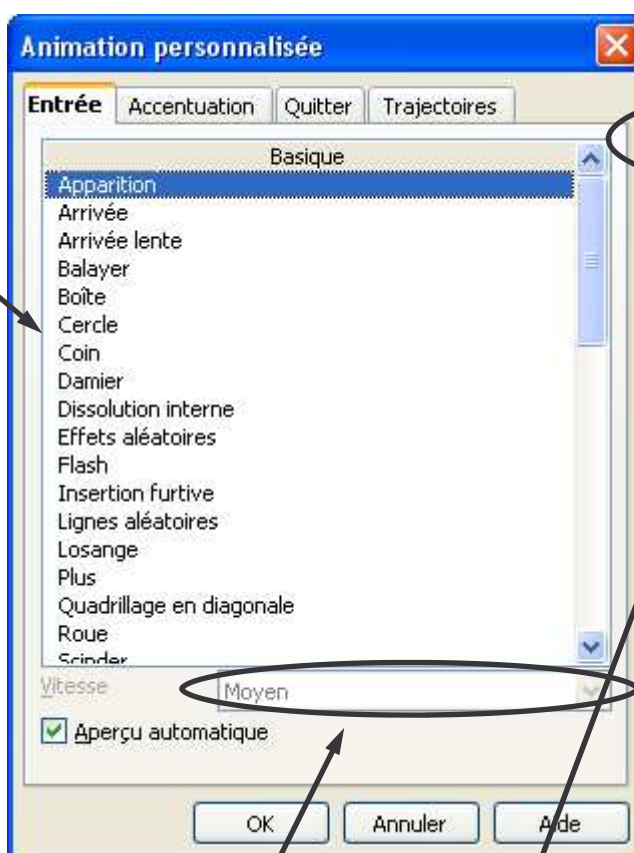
Animation personnalisée

Entrée | Accentuation | Quitter | Trajectoires

Basique

Apparition
Arrivée
Arrivée lente
Balayer
Boîte
Cercle
Coin
Damier
Dissolution interne
Effets aléatoires
Flash
Insertion furtive
Lignes aléatoires
Losange
Plus
Quadrillage en diagonale
Roue
Scinder

Vitesse Moyen

Aperçu automatique

OK | Annuler | Aide